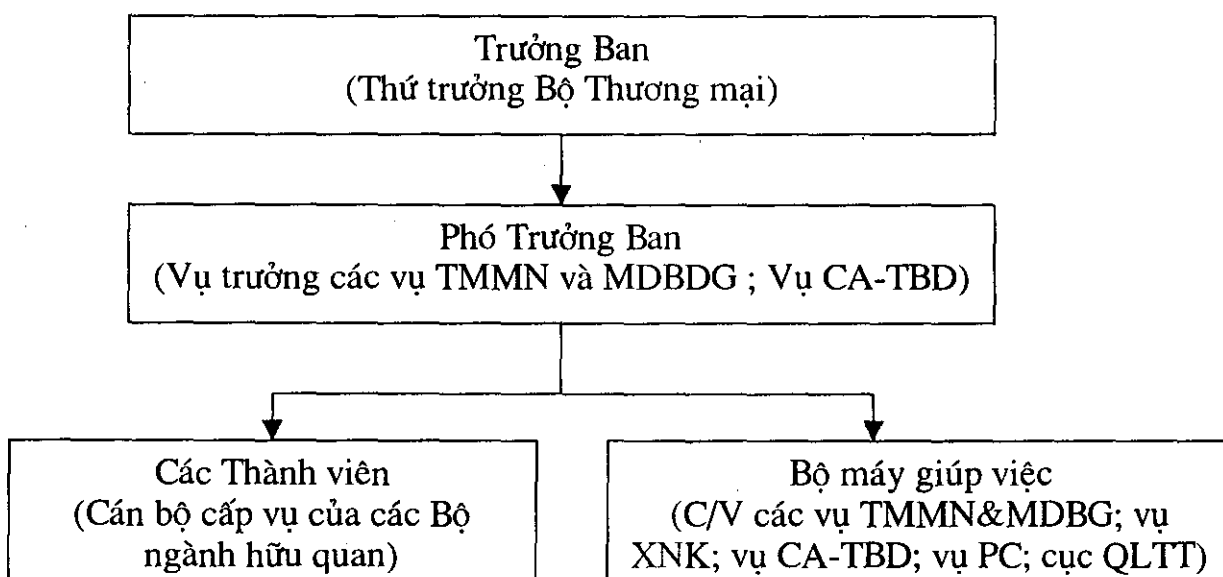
Trưởng Ban
(Thứ trưởng Bộ Thương mại)

Phó Trưởng Ban
(Vụ trưởng các vụ TMMN và MDBDG ; Vụ CA-TBD)

Các Thành viên
(Cán bộ cấp vụ của các Bộ ngành hữu quan)

Bộ máy giúp việc
(C/V các vụ TMMN&MDBG; vụ XNK; vụ CA-TBD; vụ PC; cục QLTT)